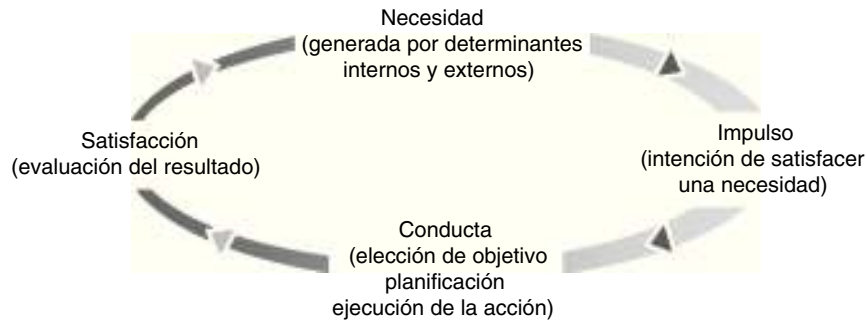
Necesidad
(generada por determinantes internos y externos)

Impulso
(intención de satisfacer una necesidad)

Conducta
(elección de objetivo
planificación
ejecución de la acción)

Satisfacción
(evaluación del resultado)